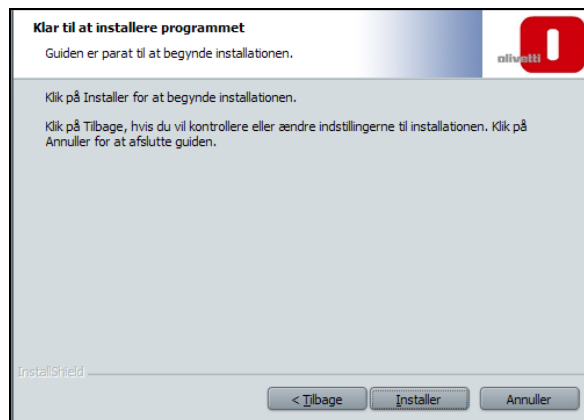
Klar til at installere programmet

Guiden er parat til at begynde installationen.

olivetti

Klik på Installer for at begynde installationen.

Klik på Tilbage, hvis du vil kontrollere eller ændre indstillingerne til installationen. Klik på Annuller for at afslutte guiden.

InstallShield

< Tilbage

Installer

Annuller